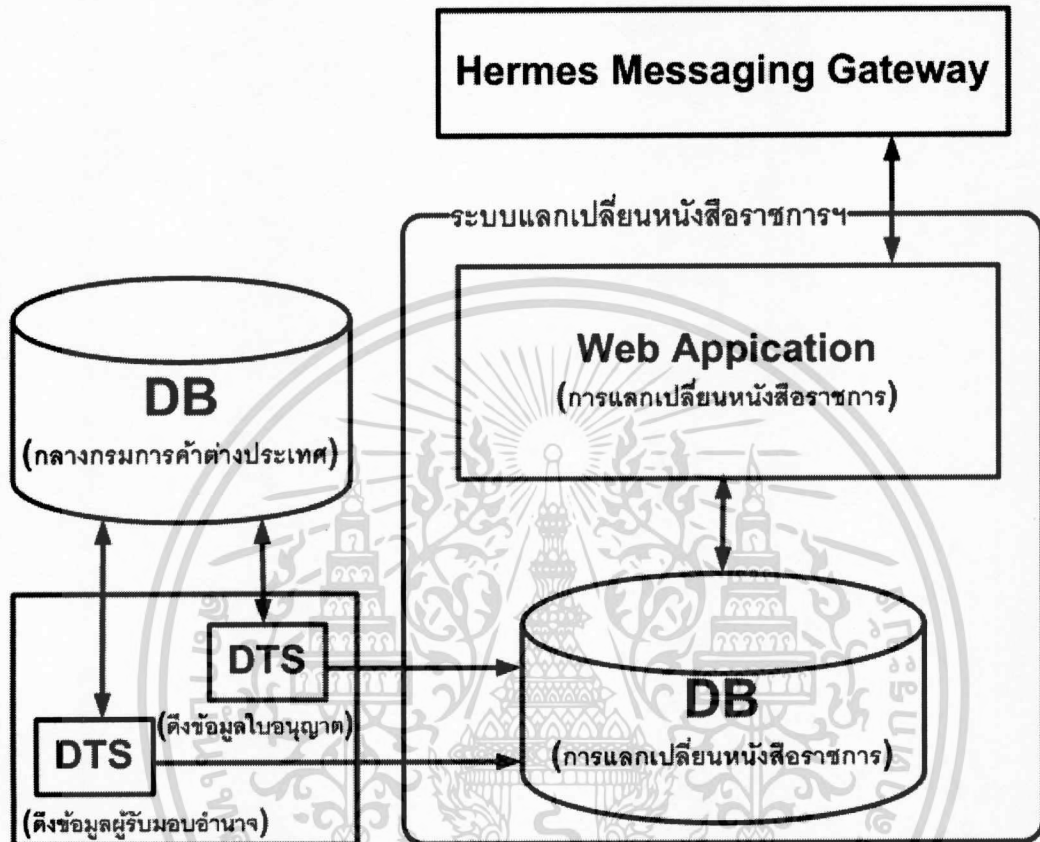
Hermes Messaging Gateway

ระบบแลกเปลี่ยนหนังสือราชการฯ

Web Appication
(การแลกเปลี่ยนหนังสือราชการ)

DB
(กลางกรมการค้าต่างประเทศ)

DTS
(ดึงข้อมูลใบอนุญาต)

DTS
(ดึงข้อมูลผู้รับมอบอำนาจ)

DB
(การแลกเปลี่ยนหนังสือราชการ)